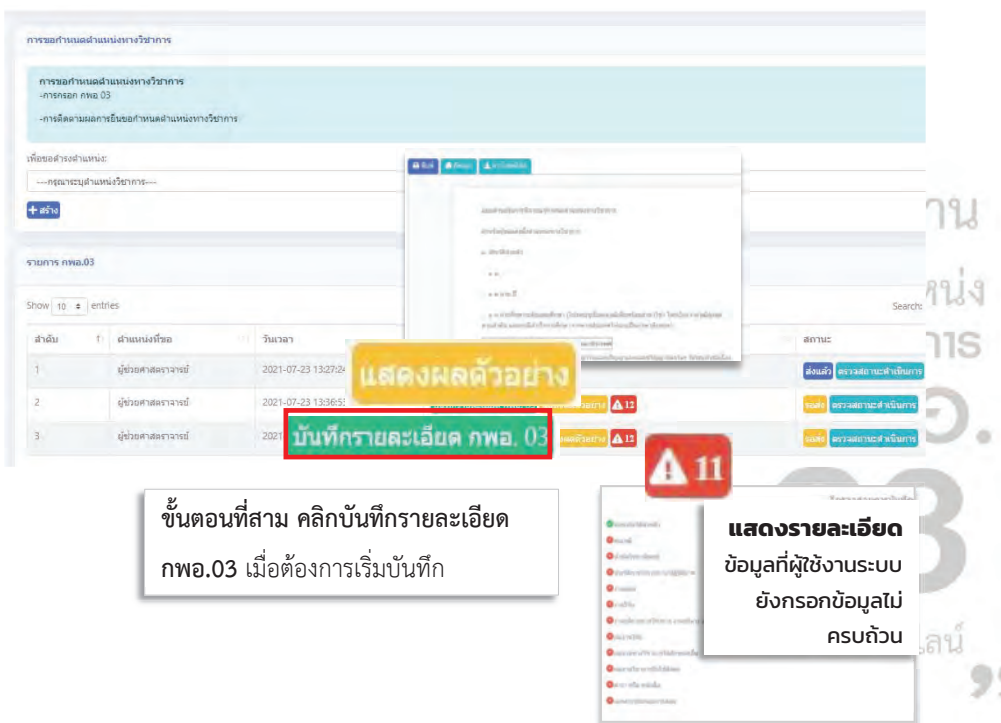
การขอกำหนดตำแหน่งทางวิชาการ

การขอกำหนดตำแหน่งทางวิชาการ
-การกรอก กพอ 03
-การติดตามผลการยื่นขอกำหนดตำแหน่งทางวิชาการ

เพื่อขอตำรงตำแหน่ง:
---กรุณาระบุตำแหน่งวิชาการ---
+ สร้าง

รายการ กพอ.03

Show 10 entries

Search:

| ลำดับ | ตำแหน่งที่ขอ | วันเวลา | | สถานะ |
|---|---|---|---|---|
| 1 | ผู้ช่วยศาสตราจารย์ | 2021-07-23 13:27:24 | | ส่งแล้ว ตรวจสอบสถานะดำเนินการ |
| 2 | ผู้ช่วยศาสตราจารย์ | 2021-07-23 13:36:53 | แสดงผลตัวอย่าง 12 | แบ่ง ตรวจสอบสถานะดำเนินการ |
| 3 | ผู้ช่วยศาสตราจารย์ | 2021 | แสดงผลตัวอย่าง 12 | แบ่ง ตรวจสอบสถานะดำเนินการ |

แสดงผลตัวอย่าง

บันทึกรายละเอียด กพอ. 03

11

ขั้นตอนที่สาม คลิกบันทึกรายละเอียด กพอ.03 เมื่อต้องการเริ่มบันทึก

แสดงรายละเอียด
ข้อมูลที่ผู้ใช้งานระบบยังกรอกข้อมูลไม่ครบถ้วน

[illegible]